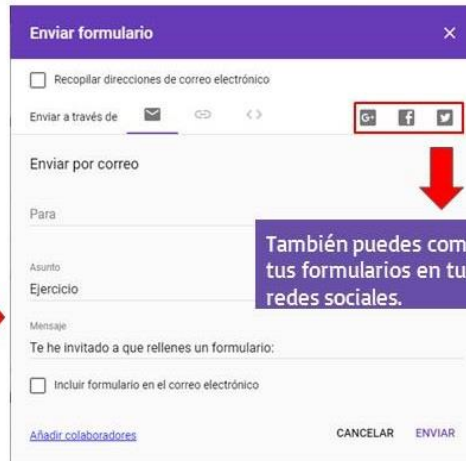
Enviar formulario ×

Recopilar direcciones de correo electrónico

Enviar a través de

Enviar por correo

Para

También puedes com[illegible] tus formularios en tu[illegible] redes sociales.

Asunto
Ejercicio

Mensaje
Te he invitado a que rellenes un formulario:

Incluir formulario en el correo electrónico

Añadir colaboradores

CANCELAR ENVIAR